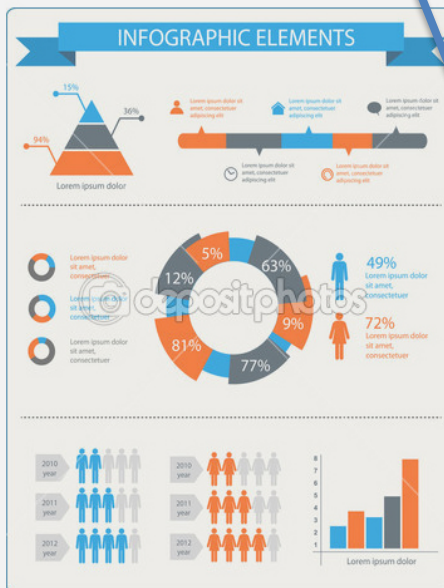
INFOGRAPHIC ELEMENTS

15%
36%
94%
Lorem ipsum dolor

Lorem ipsum dolor sit amet, consectetuer adipiscing elit
Lorem ipsum dolor sit amet, consectetuer adipiscing elit
Lorem ipsum dolor sit amet, consectetuer adipiscing elit
Lorem ipsum dolor sit amet, consectetuer adipiscing elit
Lorem ipsum dolor sit amet, consectetuer adipiscing elit

Lorem ipsum dolor sit amet, consectetuer
Lorem ipsum dolor sit amet, consectetuer
Lorem ipsum dolor sit amet, consectetuer

5%
63%
12%
9%
81%
77%

depositphotos

49%
Lorem ipsum dolor sit amet, consectetuer
72%
Lorem ipsum dolor sit amet, consectetuer

2010 year
2011 year
2012 year

2010 year
2011 year
2012 year

8
7
6
5
4
3
2
1
0
Lorem ipsum dolor